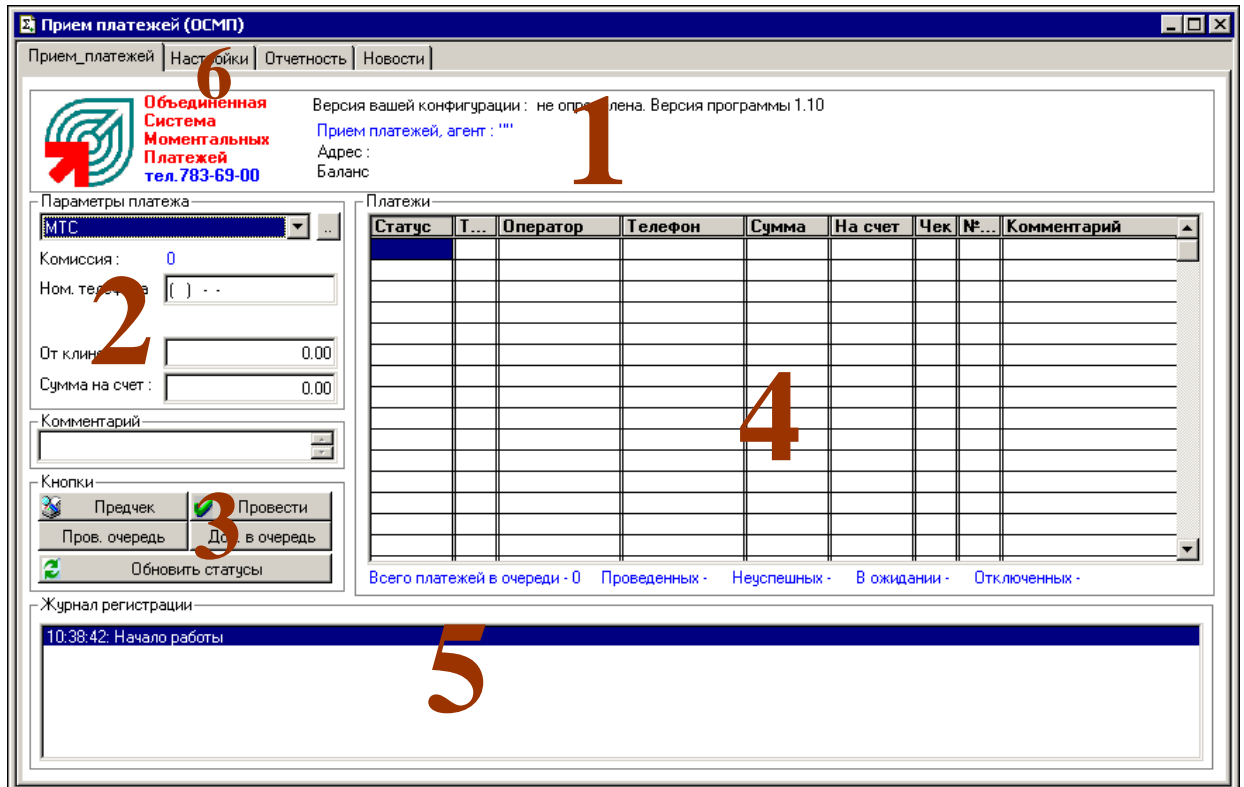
Прием платежей (ОСМП)

Прием_платежей | Настройки | Отчетность | Новости

6

Объединенная Система Моментальных Платежей тел.783-69-00

Версия вашей конфигурации : не опре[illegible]лена. Версия программы 1.10
Прием платежей, агент : ""
Адрес :
Баланс

1

Параметры платежа
МТС
..
Комиссия : 0
Ном. теле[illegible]а ( ) - -
От кли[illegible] 0.00
Сумма на счет : 0.00

2

Комментарий

Кнопки
Предчек
Провести
Пров. очередь
До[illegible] в очередь
Обновить статусы

3

Платежи

| Статус | Т... | Оператор | Телефон | Сумма | На счет | Чек | №... | Комментарий |
|---|---|---|---|---|---|---|---|---|

4

Всего платежей в очереди - 0 Проведенных - Неуспешных - В ожидании - Отключенных -

Журнал регистрации
10:38:42: Начало работы

5